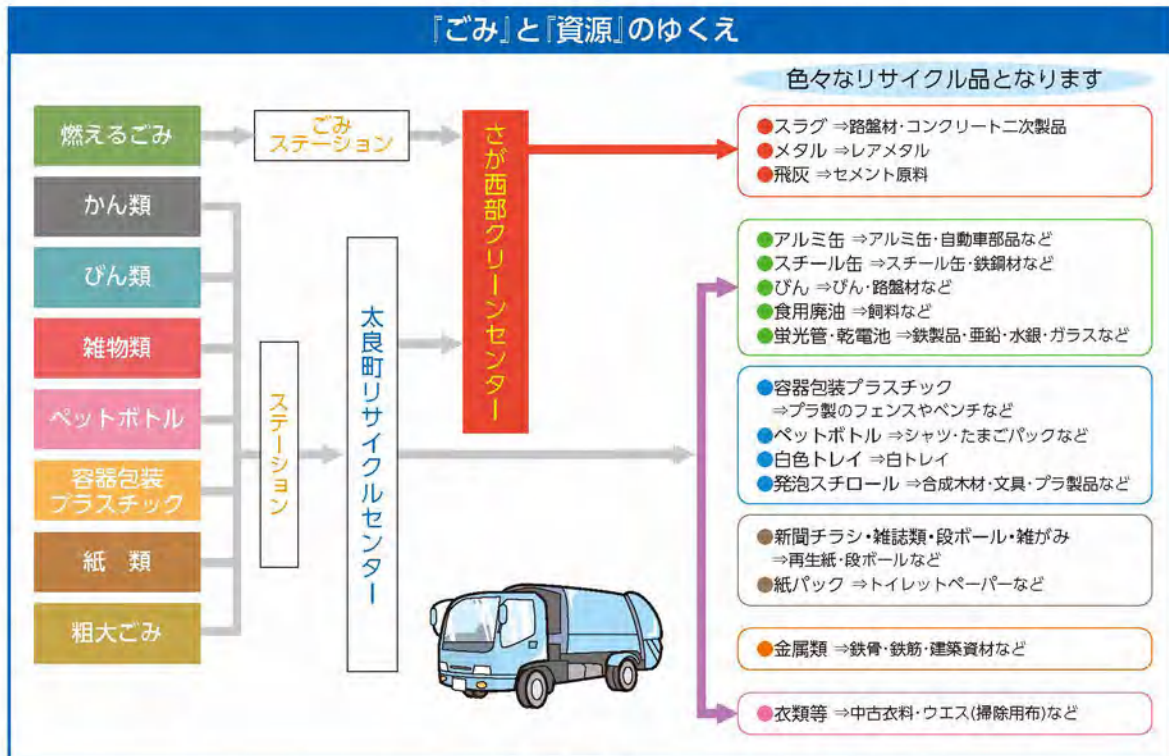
『ごみ』と『資源』のゆくえ

色々なリサイクル品となります

燃えるごみ

ごみステーション

さが西部クリーンセンター

●スラグ ⇒路盤材・コンクリート二次製品
●メタル ⇒レアメタル
●飛灰 ⇒セメント原料

かん類

びん類

雑物類

ペットボトル

容器包装プラスチック

紙　類

粗大ごみ

ステーション

太良町リサイクルセンター

●アルミ缶 ⇒アルミ缶・自動車部品など
●スチール缶 ⇒スチール缶・鉄鋼材など
●びん ⇒びん・路盤材など
●食用廃油 ⇒飼料など
●蛍光管・乾電池 ⇒鉄製品・亜鉛・水銀・ガラスなど

●容器包装プラスチック ⇒プラ製のフェンスやベンチなど
●ペットボトル ⇒シャツ・たまごパックなど
●白色トレイ ⇒白トレイ
●発泡スチロール ⇒合成木材・文具・プラ製品など

●新聞チラシ・雑誌類・段ボール・雑がみ ⇒再生紙・段ボールなど
●紙パック ⇒トイレットペーパーなど

●金属類 ⇒鉄骨・鉄筋・建築資材など

●衣類等 ⇒中古衣料・ウエス(掃除用布)など